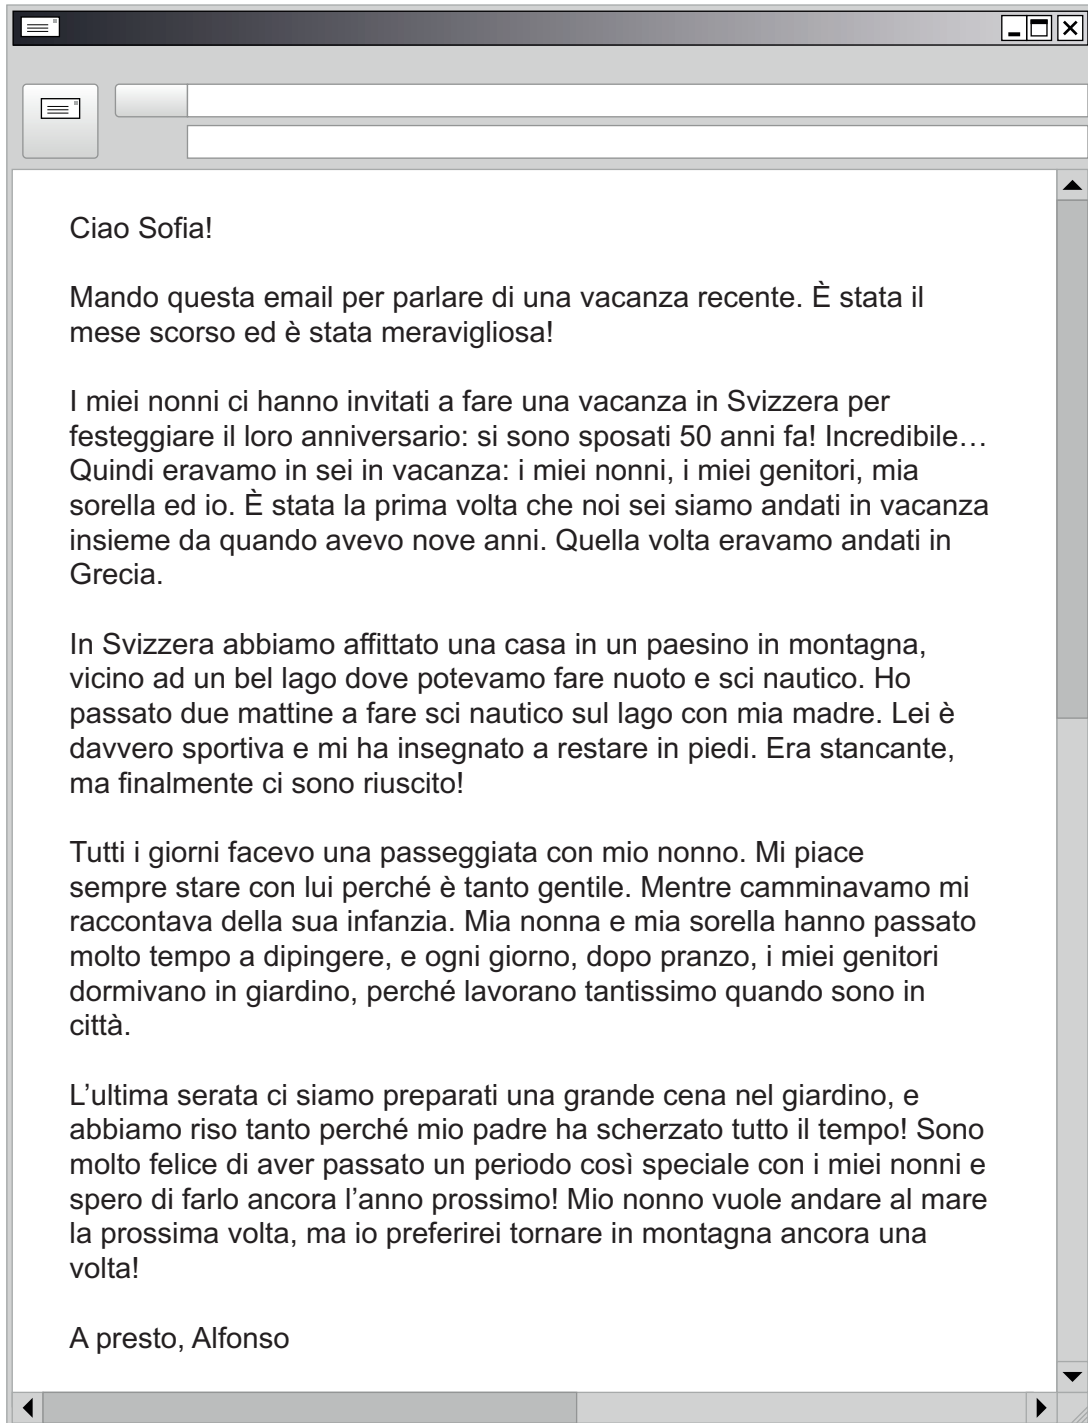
Ciao Sofia!

Mando questa email per parlare di una vacanza recente. È stata il mese scorso ed è stata meravigliosa!

I miei nonni ci hanno invitati a fare una vacanza in Svizzera per festeggiare il loro anniversario: si sono sposati 50 anni fa! Incredibile… Quindi eravamo in sei in vacanza: i miei nonni, i miei genitori, mia sorella ed io. È stata la prima volta che noi sei siamo andati in vacanza insieme da quando avevo nove anni. Quella volta eravamo andati in Grecia.

In Svizzera abbiamo affittato una casa in un paesino in montagna, vicino ad un bel lago dove potevamo fare nuoto e sci nautico. Ho passato due mattine a fare sci nautico sul lago con mia madre. Lei è davvero sportiva e mi ha insegnato a restare in piedi. Era stancante, ma finalmente ci sono riuscito!

Tutti i giorni facevo una passeggiata con mio nonno. Mi piace sempre stare con lui perché è tanto gentile. Mentre camminavamo mi raccontava della sua infanzia. Mia nonna e mia sorella hanno passato molto tempo a dipingere, e ogni giorno, dopo pranzo, i miei genitori dormivano in giardino, perché lavorano tantissimo quando sono in città.

L'ultima serata ci siamo preparati una grande cena nel giardino, e abbiamo riso tanto perché mio padre ha scherzato tutto il tempo! Sono molto felice di aver passato un periodo così speciale con i miei nonni e spero di farlo ancora l'anno prossimo! Mio nonno vuole andare al mare la prossima volta, ma io preferirei tornare in montagna ancora una volta!

A presto, Alfonso